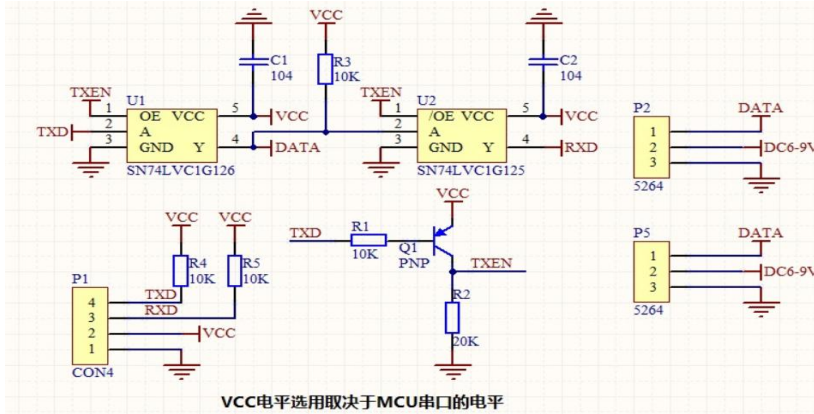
VCC
C1
104
R3
10K
C2
104
TXEN
U1
TXEN
U2
1 OE VCC 5
VCC
1 /OE VCC 5
VCC
TXD
2 A
2 A
3 GND Y 4
DATA
3 GND Y 4
RXD
SN74LVC1G126
SN74LVC1G125
P2
1
2
3
5264
DATA
DC6-9V
VCC
VCC
VCC
TXD
R1
10K
Q1
PNP
TXEN
R4
10K
R5
10K
P1
4
3
2
1
CON4
TXD
RXD
VCC
R2
20K
P5
1
2
3
5264
DATA
DC6-9V
VCC电平选用取决于MCU串口的电平